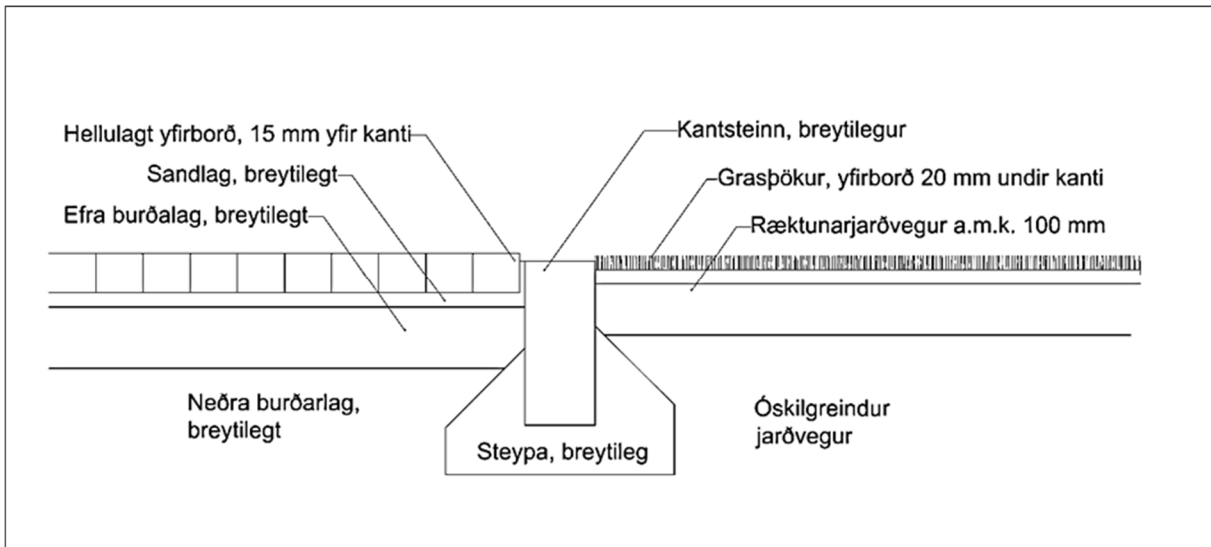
Hellulagt yfirborð, 15 mm yfir kanti

Sandlag, breytilegt

Efra burðalag, breytilegt

Kantsteinn, breytilegur

Grasþökur, yfirborð 20 mm undir kanti

Ræktunarjarðvegur a.m.k. 100 mm

Neðra burðarlag, breytilegt

Steypa, breytileg

Óskilgreindur jarðvegur